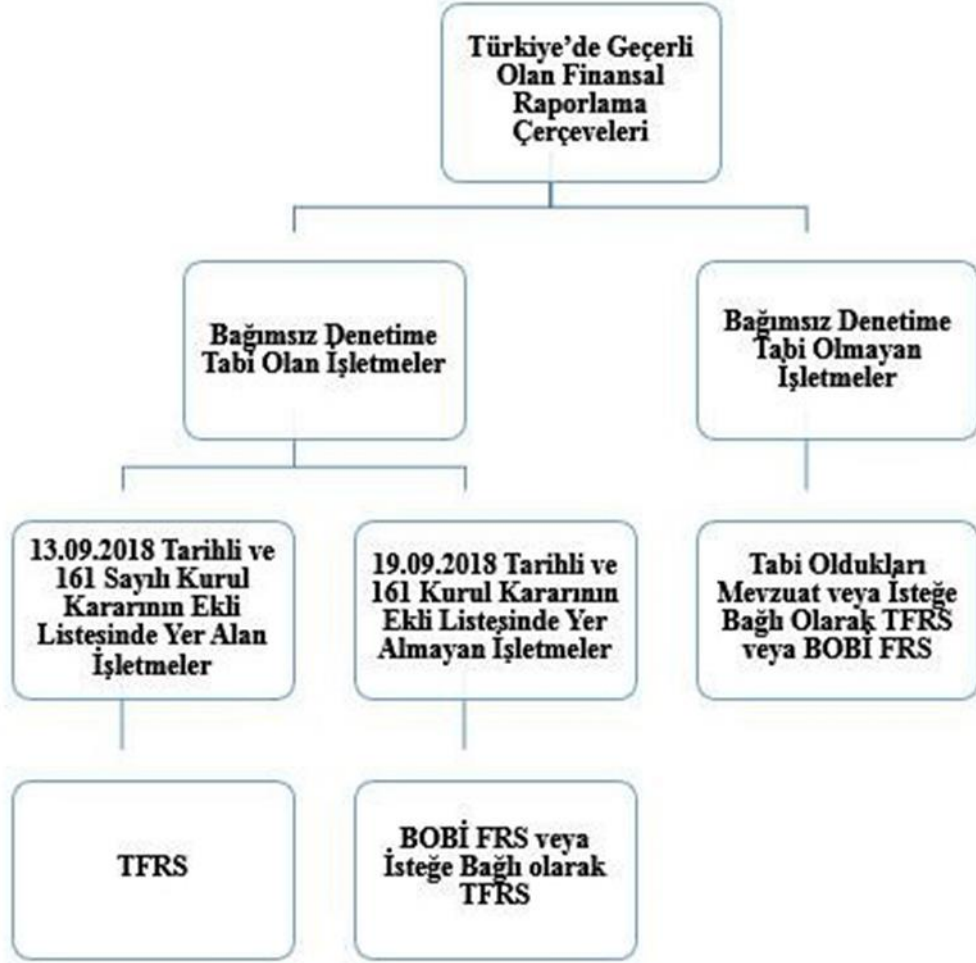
Türkiye'de Geçerli Olan Finansal Raporlama Çerçeveleri

Bağımsız Denetime Tabi Olan İşletmeler

Bağımsız Denetime Tabi Olmayan İşletmeler

13.09.2018 Tarihli ve 161 Sayılı Kurul Kararının Ekli Listesinde Yer Alan İşletmeler

19.09.2018 Tarihli ve 161 Kurul Kararının Ekli Listesinde Yer Almayan İşletmeler

Tabi Oldukları Mevzuat veya İsteğe Bağlı Olarak TFRS veya BOBİ FRS

TFRS

BOBİ FRS veya İsteğe Bağlı olarak TFRS